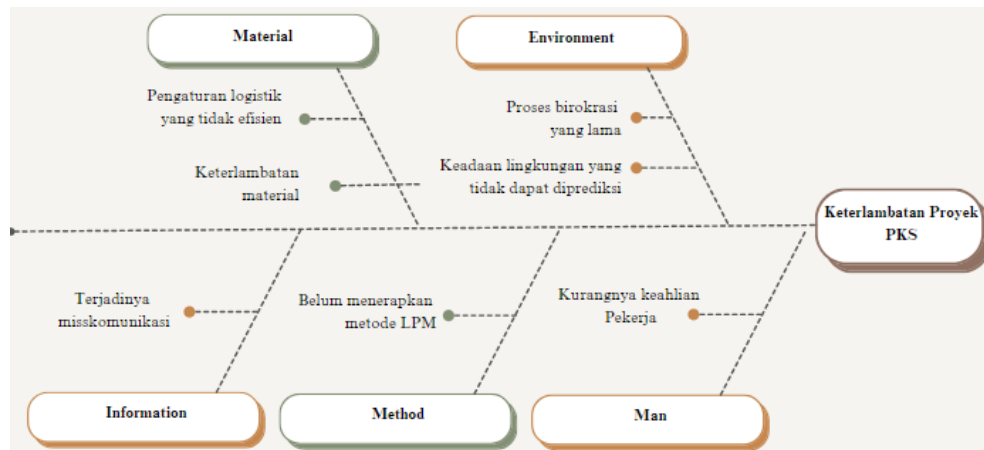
Material

Environment

Pengaturan logistik yang tidak efisien

Keterlambatan material

Proses birokrasi yang lama

Keadaan lingkungan yang tidak dapat diprediksi

Keterlambatan Proyek PKS

Terjadinya misskomunikasi

Belum menerapkan metode LPM

Kurangnya keahlian Pekerja

Information

Method

Man